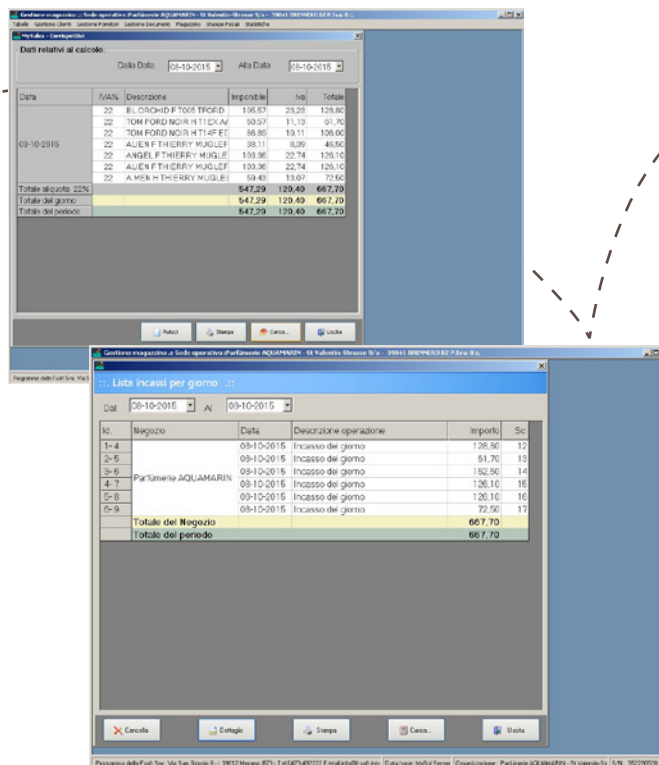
Gestione magazzino :: Sede operativa :Parfümerie AQUAMARIN - St Valentin-Strasse 9/a - 39041 BRENNERO BZ P.Iva: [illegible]

Tabelle Gestione Clienti Gestione Fornitori Gestione Documenti Magazzino Stampe Fiscali Statistiche

MySales - Corrispettivi

Dati relativi al calcolo:

Dalla Data 08-10-2015 Alla Data 08-10-2015

| Data | IVA% | Descrizione | Imponibile | Iva | Totale |
|---|---|---|---|---|---|
| 08-10-2015 | 22 | BL ORCHID F T005 TFORD | 105,57 | 23,23 | 128,80 |
| | 22 | TOM FORD NOIR H T1EX A/ | 50,57 | 11,13 | 61,70 |
| | 22 | TOM FORD NOIR H T14F E[ | 86,89 | 19,11 | 106,00 |
| | 22 | ALIEN F THIERRY MUGLEF | 38,11 | 8,39 | 46,50 |
| | 22 | ANGEL F THIERRY MUGLE | 103,36 | 22,74 | 126,10 |
| | 22 | ALIEN F THIERRY MUGLEF | 103,36 | 22,74 | 126,10 |
| | 22 | A MEN H THIERRY MUGLE | 59,43 | 13,07 | 72,50 |
| Totale aliquota 22% | | | 547,29 | 120,40 | 667,70 |
| Totale del giorno | | | 547,29 | 120,40 | 667,70 |
| Totale del periodo | | | 547,29 | 120,40 | 667,70 |

Ridisci Stampa Carica... Uscita

Programma della Fusti Soc.

Gestione magazzino :: Sede operativa :Parfümerie AQUAMARIN - St Valentin-Strasse 9/a - 39041 BRENNERO BZ P.Iva: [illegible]

:: Lista incassi per giorno ::

Dal 08-10-2015 Al 08-10-2015

| Id. | Negozio | Data | Descrizione operazione | Importo | Sc |
|---|---|---|---|---|---|
| 1-4 | Parfümerie AQUAMARIN | 08-10-2015 | Incasso del giorno | 128,80 | 12 |
| 2-5 | | 08-10-2015 | Incasso del giorno | 61,70 | 13 |
| 3-6 | | 08-10-2015 | Incasso del giorno | 152,50 | 14 |
| 4-7 | | 08-10-2015 | Incasso del giorno | 126,10 | 15 |
| 5-8 | | 08-10-2015 | Incasso del giorno | 126,10 | 16 |
| 6-9 | | 08-10-2015 | Incasso del giorno | 72,50 | 17 |
| | Totale del Negozio | | | 667,70 | |
| | Totale del periodo | | | 667,70 | |

Cancella Dettaglio Stampa Carica... Uscita

Programma della Fusti Soc. Via San Giorgio 5 - 39012 Merano (BZ) - Tel 0473 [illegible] Data base: MySql Server Operazione: Parfümerie AQUAMARIN - St Valentin-Str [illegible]